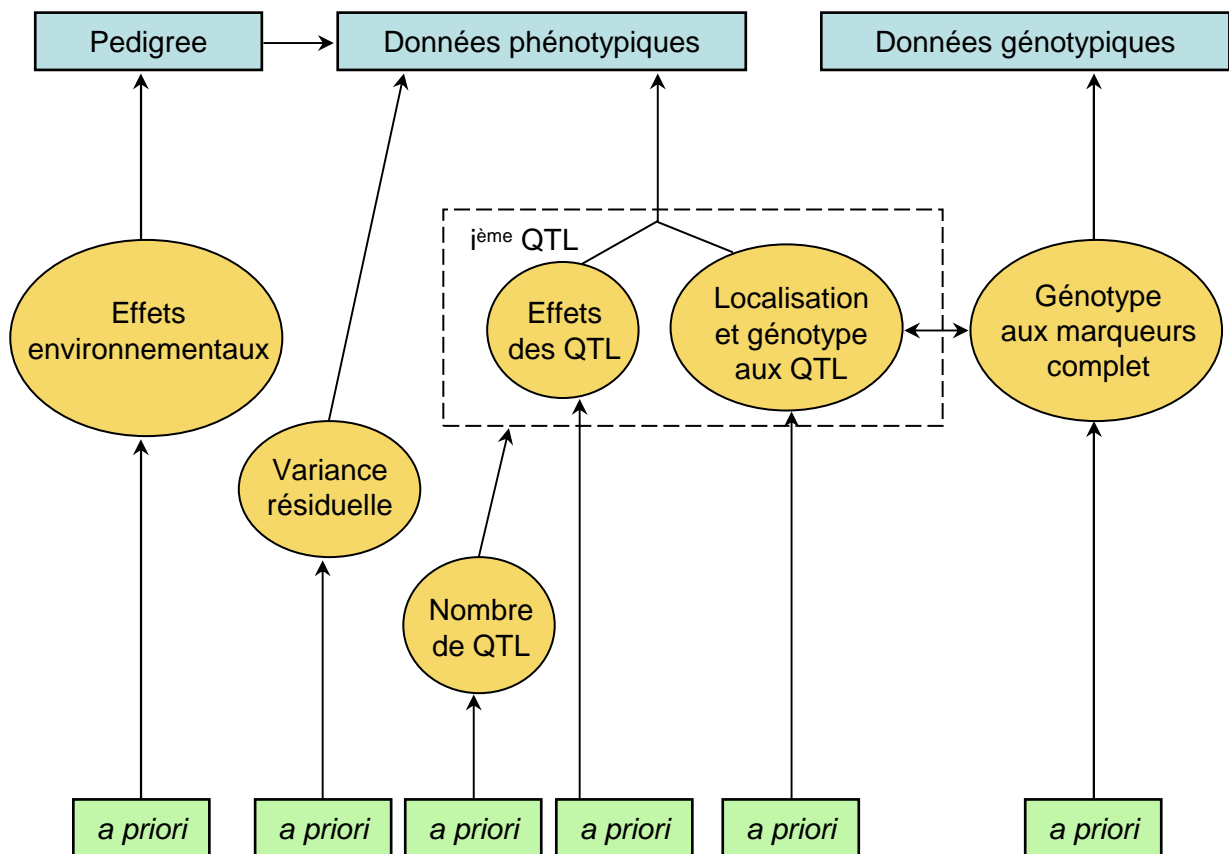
Pedigree

Données phénotypiques

Données génotypiques

i$^{ème}$ QTL

Effets environnementaux

Effets des QTL

Localisation et génotype aux QTL

Génotype aux marqueurs complet

Variance résiduelle

Nombre de QTL

a priori

a priori

a priori

a priori

a priori

a priori